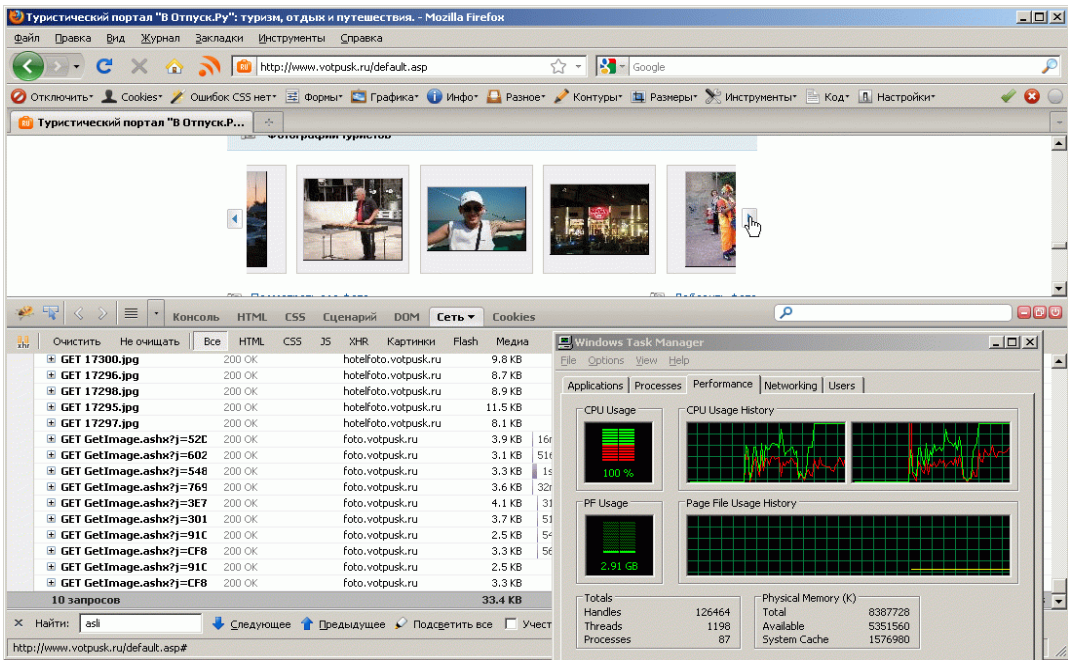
Туристический портал "В Отпуск.Ру": туризм, отдых и путешествия. - Mozilla Firefox

Файл Правка Вид Журнал Закладки Инструменты Справка

http://www.votpusk.ru/default.asp

Google

Отключить Cookies Ошибок CSS нет Формы Графика Инфо Разное Контуры Размеры Инструменты Код Настройки

Туристический портал "В Отпуск.Р...

Фотографии туристов

Консоль HTML CSS Сценарий DOM Сеть Cookies

Очистить Не очищать Все HTML CSS JS XHR Картинки Flash Медиа

| | | | | |
|---|---|---|---|---|
| GET 17300.jpg | 200 OK | hotelfoto.votpusk.ru | 9.8 KB | |
| GET 17296.jpg | 200 OK | hotelfoto.votpusk.ru | 8.7 KB | |
| GET 17298.jpg | 200 OK | hotelfoto.votpusk.ru | 8.9 KB | |
| GET 17295.jpg | 200 OK | hotelfoto.votpusk.ru | 11.5 KB | |
| GET 17297.jpg | 200 OK | hotelfoto.votpusk.ru | 8.1 KB | |
| GET GetImage.ashx?j=52D | 200 OK | foto.votpusk.ru | 3.9 KB | 16r |
| GET GetImage.ashx?j=602 | 200 OK | foto.votpusk.ru | 3.1 KB | 51€ |
| GET GetImage.ashx?j=548 | 200 OK | foto.votpusk.ru | 3.3 KB | 1s |
| GET GetImage.ashx?j=769 | 200 OK | foto.votpusk.ru | 3.6 KB | 32r |
| GET GetImage.ashx?j=3E7 | 200 OK | foto.votpusk.ru | 4.1 KB | 31 |
| GET GetImage.ashx?j=301 | 200 OK | foto.votpusk.ru | 3.7 KB | 51 |
| GET GetImage.ashx?j=91C | 200 OK | foto.votpusk.ru | 2.5 KB | 54 |
| GET GetImage.ashx?j=CF8 | 200 OK | foto.votpusk.ru | 3.3 KB | 56 |
| GET GetImage.ashx?j=91C | 200 OK | foto.votpusk.ru | 2.5 KB | |
| GET GetImage.ashx?j=CF8 | 200 OK | foto.votpusk.ru | 3.3 KB | |
| 10 запросов | | | 33.4 KB | |

Найти: asli Следующее Предыдущее Подсветить все Учест

http://www.votpusk.ru/default.asp#

Windows Task Manager
File Options View Help
Applications Processes Performance Networking Users
CPU Usage
100 %
CPU Usage History
PF Usage
2.91 GB
Page File Usage History
Totals
Handles 126464
Threads 1198
Processes 87
Physical Memory (K)
Total 8387728
Available 5351560
System Cache 1576980